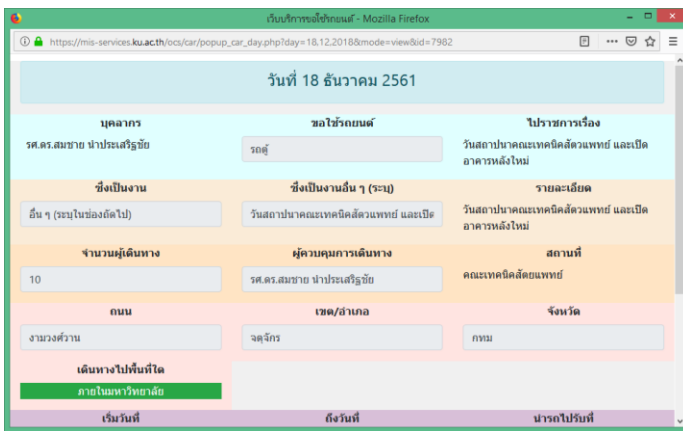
เว็บบริการขอใช้รถยนต์ - Mozilla Firefox

https://mis-services.ku.ac.th/ocs/car/popup_car_day.php?day=18,12,2018&mode=view&id=7982

วันที่ 18 ธันวาคม 2561

| บุคลากร | ขอใช้รถยนต์ | ไปราชการเรื่อง |
|---|---|---|
| รศ.ดร.สมชาย นำประเสริฐชัย | รถตู้ | วันสถาปนาคณะเทคนิคสัตวแพทย์ และเปิดอาคารหลังใหม่ |

| ซึ่งเป็นงาน | ซึ่งเป็นงานอื่น ๆ (ระบุ) | รายละเอียด |
|---|---|---|
| อื่น ๆ (ระบุในช่องถัดไป) | วันสถาปนาคณะเทคนิคสัตวแพทย์ และเปิด | วันสถาปนาคณะเทคนิคสัตวแพทย์ และเปิดอาคารหลังใหม่ |

| จำนวนผู้เดินทาง | ผู้ควบคุมการเดินทาง | สถานที่ |
|---|---|---|
| 10 | รศ.ดร.สมชาย นำประเสริฐชัย | คณะเทคนิคสัตยแพทย์ |

| ถนน | เขต/อำเภอ | จังหวัด |
|---|---|---|
| งามวงศ์วาน | จตุจักร | กทม |

เดินทางไปพื้นที่ใด
ภายในมหาวิทยาลัย

เริ่มวันที่
ถึงวันที่
นำรถไปรับที่